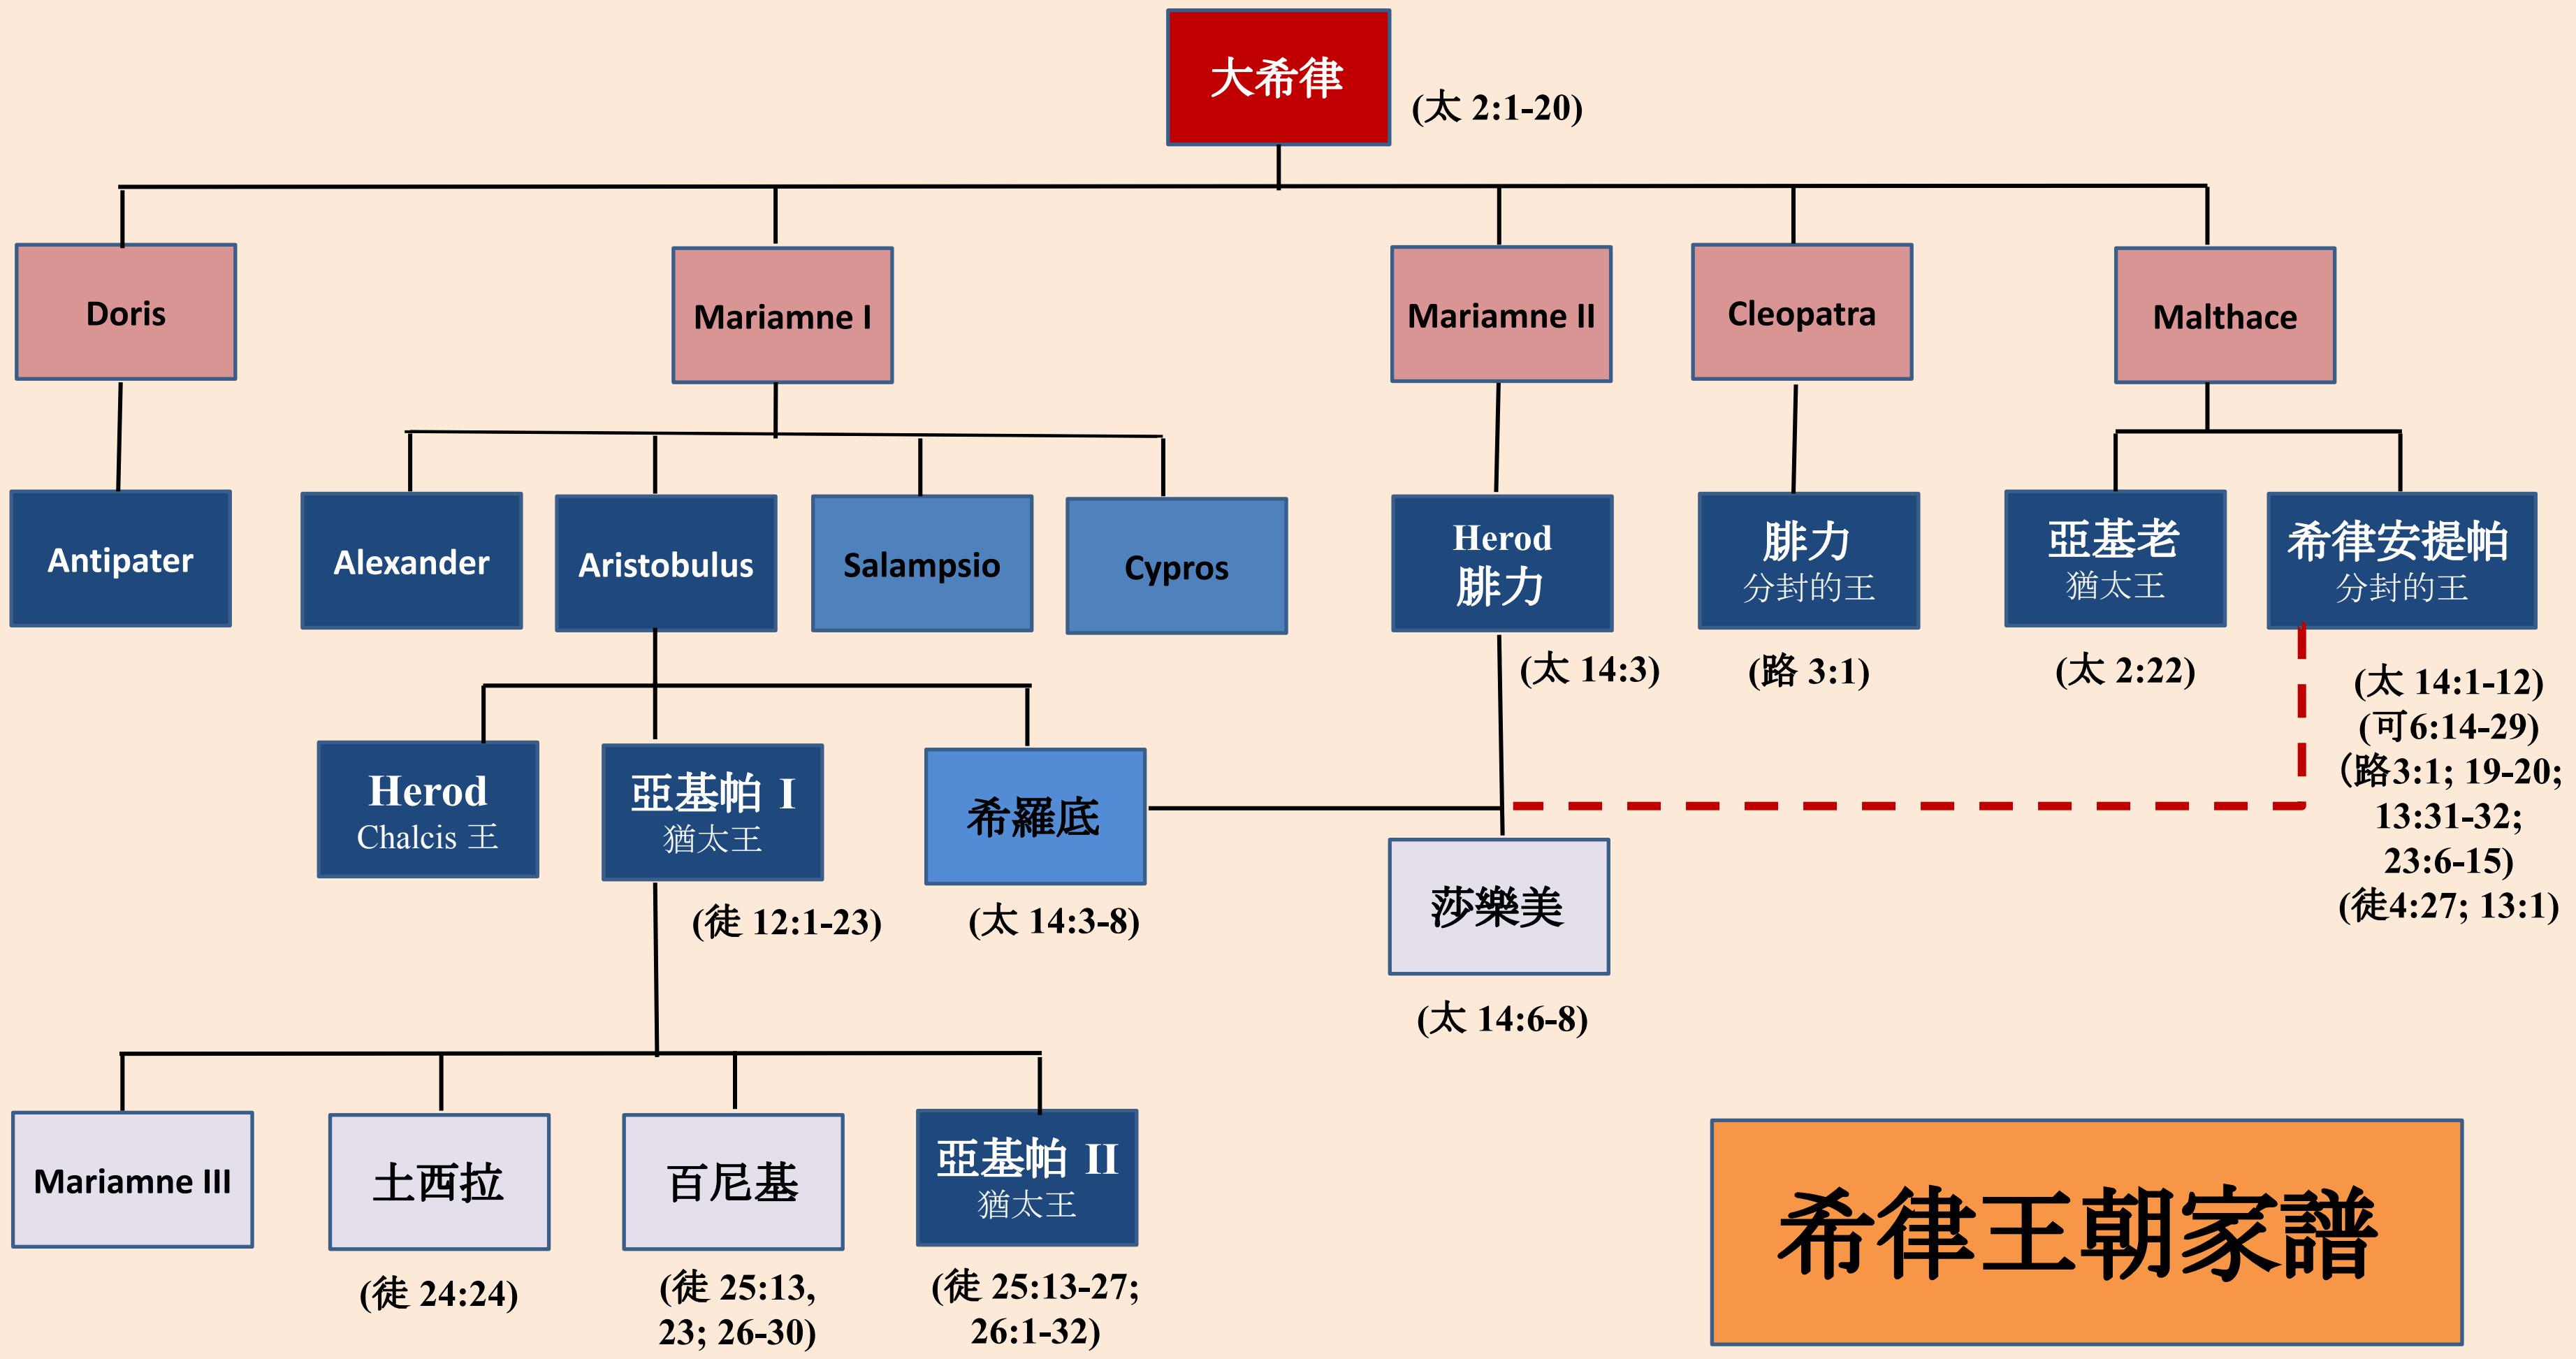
大希律
(太 2:1-20)

Doris
Mariamne I
Mariamne II
Cleopatra
Malthace

Antipater
Alexander
Aristobulus
Salampsio
Cypros

Herod
腓力
(太 14:3)

腓力
分封的王
(路 3:1)

亞基老
猶太王
(太 2:22)

希律安提帕
分封的王
(太 14:1-12)
(可6:14-29)
(路3:1; 19-20; 13:31-32; 23:6-15)
(徒4:27; 13:1)

Herod
Chalcis 王

亞基帕 I
猶太王
(徒 12:1-23)

希羅底
(太 14:3-8)

莎樂美
(太 14:6-8)

Mariamne III

土西拉
(徒 24:24)

百尼基
(徒 25:13, 23; 26-30)

亞基帕 II
猶太王
(徒 25:13-27; 26:1-32)

希律王朝家譜